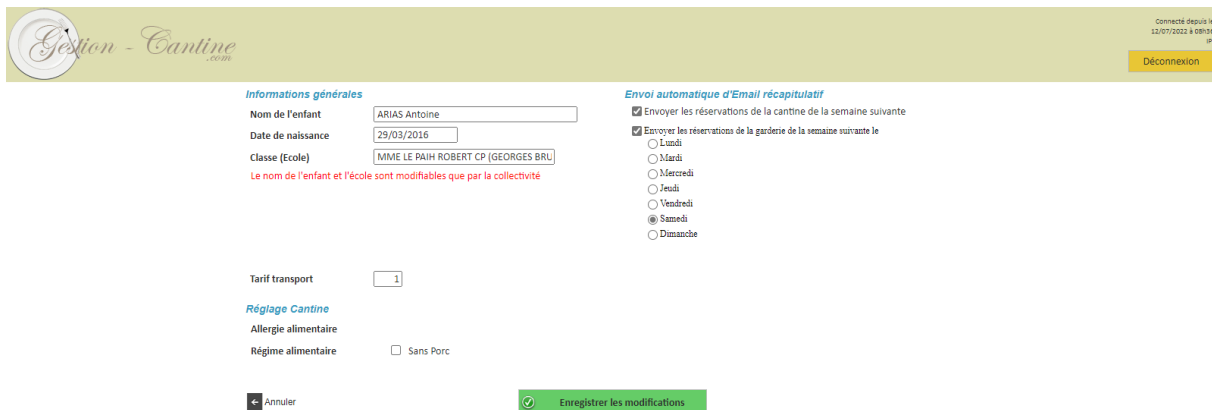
Gestion - Cantine
.com

Connecté depuis le
12/07/2022 à 09h3
IP

Déconnexion

Informations générales

Nom de l'enfant ARIAS Antoine

Date de naissance 29/03/2016

Classe (Ecole) MME LE PAIH ROBERT CP (GEORGES BRU

Le nom de l'enfant et l'école sont modifiables que par la collectivité

Envoi automatique d'Email récapitulatif

Envoyer les réservations de la cantine de la semaine suivante

Envoyer les réservations de la garderie de la semaine suivante le

Lundi
Mardi
Mercredi
Jeudi
Vendredi
Samedi
Dimanche

Tarif transport 1

Réglage Cantine

Allergie alimentaire

Régime alimentaire Sans Porc

Annuler

Enregistrer les modifications